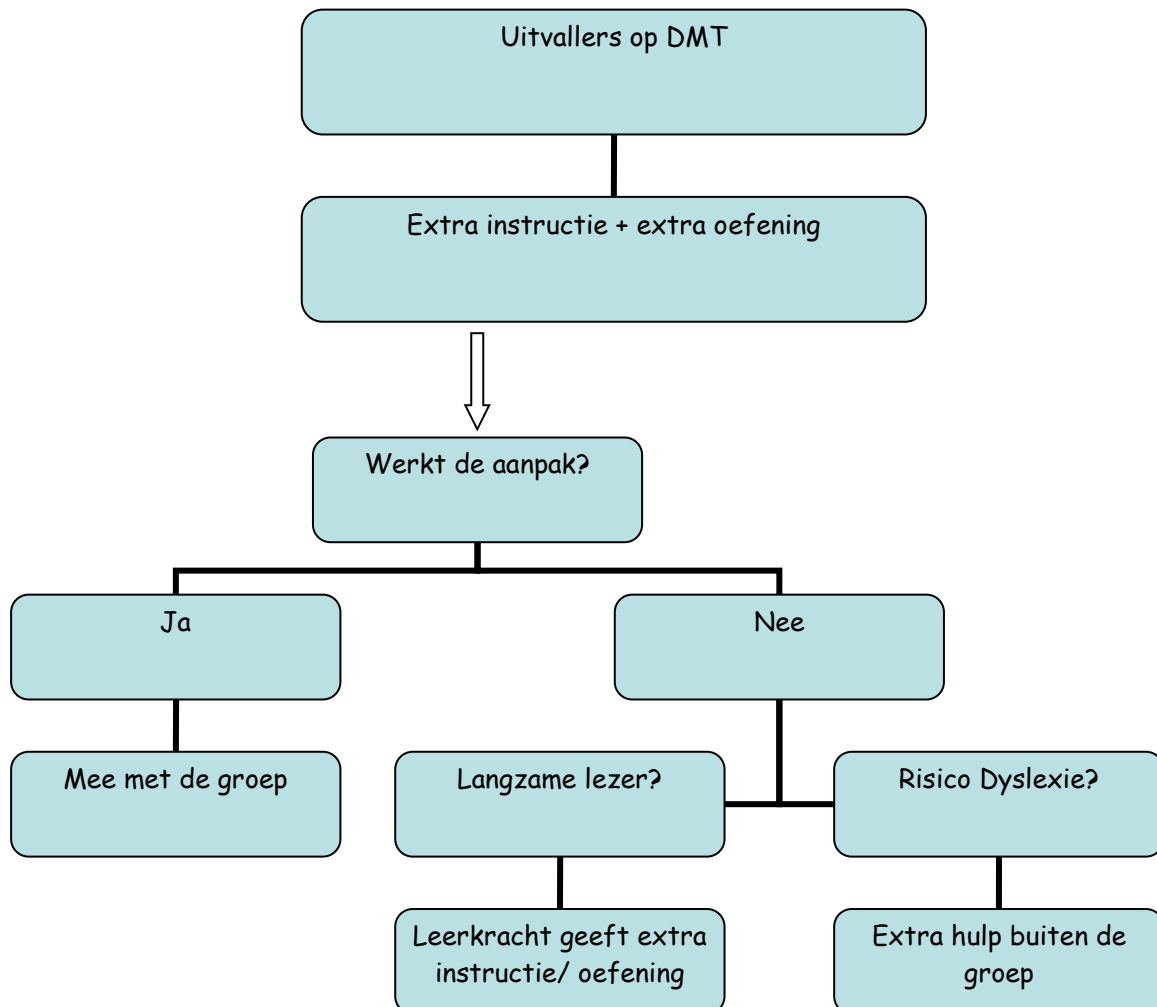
Uitvallers op DMT

Extra instructie + extra oefening

Werkt de aanpak?

Ja

Nee

Mee met de groep

Langzame lezer?

Risico Dyslexie?

Leerkracht geeft extra instructie/ oefening

Extra hulp buiten de groep